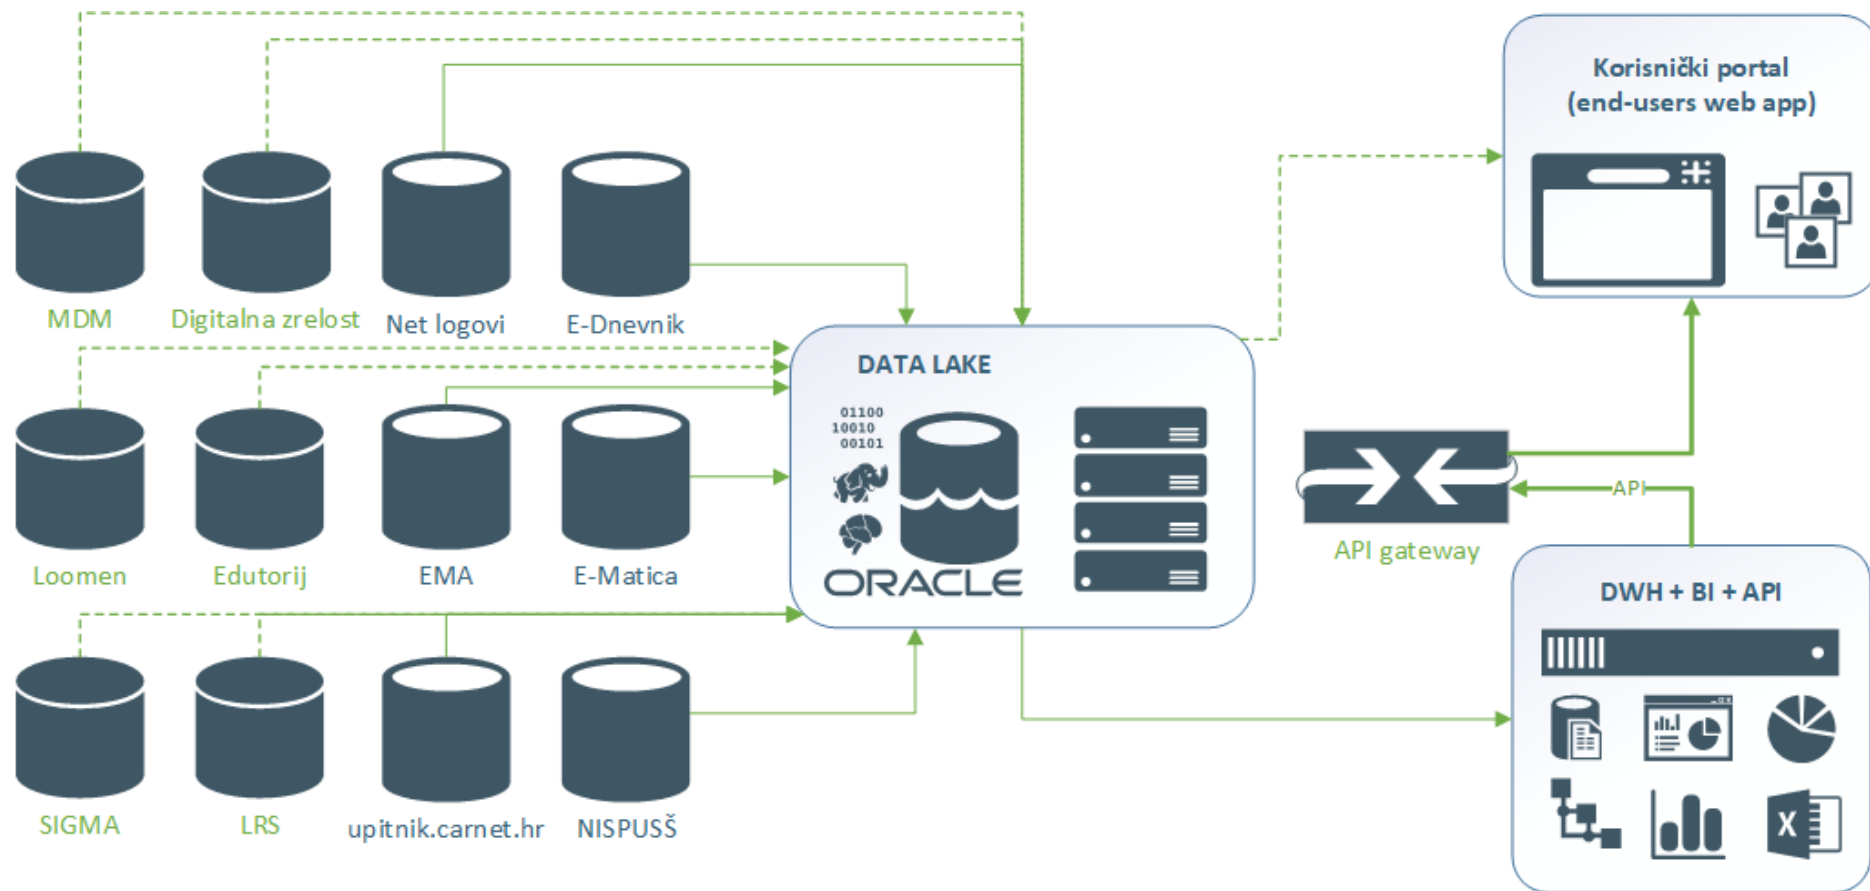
MDM
Digitalna zrelost
Net logovi
E-Dnevnik

Korisnički portal
(end-users web app)

DATA LAKE

01100
10010
00101

ORACLE

Loomen
Edutorij
EMA
E-Matica

API gateway

API

DWH + BI + API

X

SIGMA
LRS
upitnik.carnet.hr
NISPUSŠ